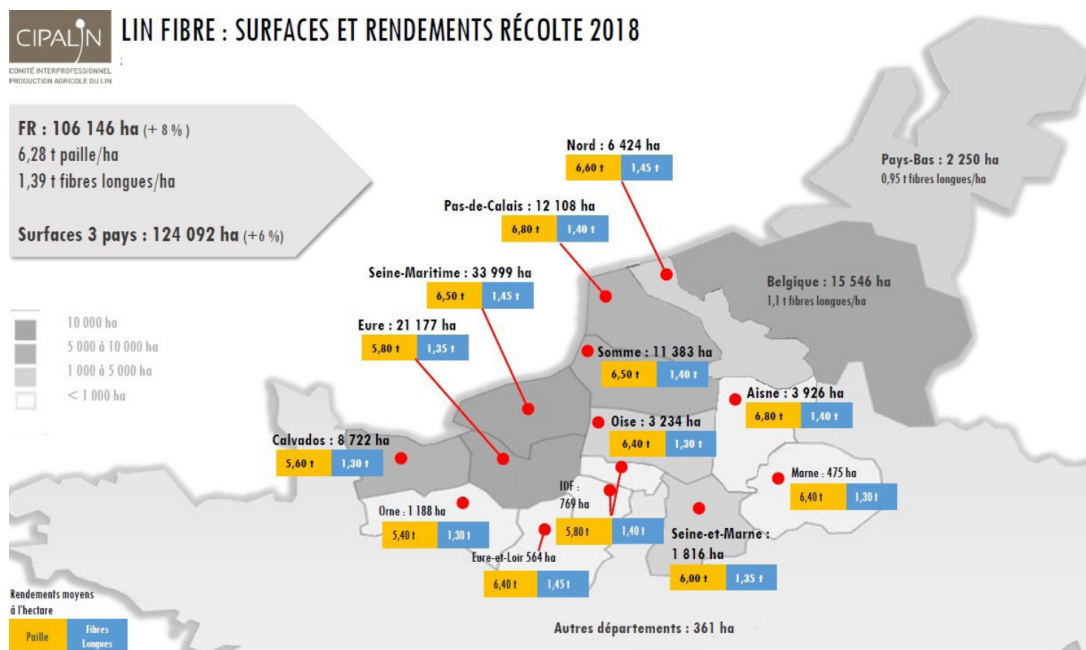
CIPALIN
COMITÉ INTERPROFESSIONNEL PRODUCTION AGRICOLE DU LIN

LIN FIBRE : SURFACES ET RENDEMENTS RÉCOLTE 2018

FR : 106 146 ha (+ 8 %)
6,28 t paille/ha
1,39 t fibres longues/ha

Surfaces 3 pays : 124 092 ha (+6 %)

10 000 ha
5 000 à 10 000 ha
1 000 à 5 000 ha
< 1 000 ha

Nord : 6 424 ha
6,60 t 1,45 t

Pays-Bas : 2 250 ha
0,95 t fibres longues/ha

Pas-de-Calais : 12 108 ha
6,80 t 1,40 t

Seine-Maritime : 33 999 ha
6,50 t 1,45 t

Belgique : 15 546 ha
1,1 t fibres longues/ha

Eure : 21 177 ha
5,80 t 1,35 t

Somme : 11 383 ha
6,50 t 1,40 t

Aisne : 3 926 ha
6,80 t 1,40 t

Oise : 3 234 ha
6,40 t 1,30 t

Calvados : 8 722 ha
5,60 t 1,30 t

Marne : 475 ha
6,40 t 1,30 t

IDF : 769 ha
5,80 t 1,40 t

Orne : 1 188 ha
5,40 t 1,30 t

Seine-et-Marne : 1 816 ha
6,00 t 1,35 t

Eure-et-Loir 564 ha
6,40 t 1,45 t

Rendements moyens à l'hectare
Paille Fibres Longues

Autres départements : 361 ha